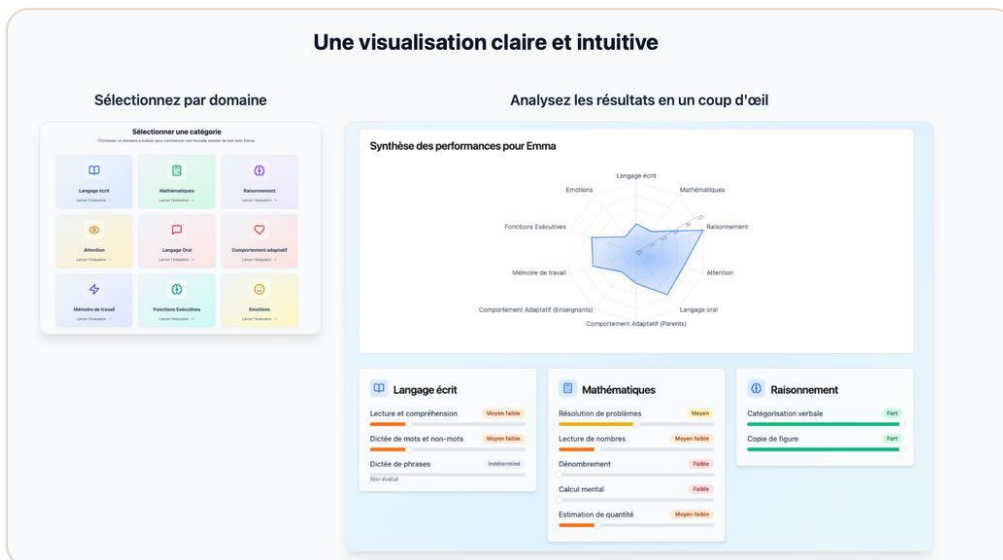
Une visualisation claire et intuitive

Sélectionnez par domaine

Sélectionner une catégorie

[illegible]

Langage écrit
Lancer l'évaluation

Mathématiques
Lancer l'évaluation

Raisonnement
Lancer l'évaluation

Attention
Lancer l'évaluation

Langage Oral
Lancer l'évaluation

Comportement adaptatif
Lancer l'évaluation

Mémoire de travail
Lancer l'évaluation

Fonctions Exécutives
Lancer l'évaluation

Emotions
Lancer l'évaluation

Analysez les résultats en un coup d'œil

Synthèse des performances pour Emma

Langage écrit
Mathématiques
Raisonnement
Attention
Langage oral
Comportement Adaptatif (Parents)
Comportement Adaptatif (Enseignants)
Mémoire de travail
Fonctions Exécutives
Emotions

Langage écrit
Lecture et compréhension — Moyen faible
Dictée de mots et non-mots — Moyen faible
Dictée de phrases — Indéterminé
Non évalué

Mathématiques
Résolution de problèmes — Moyen
Lecture de nombres — Moyen faible
Dénombrement — Faible
Calcul mental — Faible
Estimation de quantité — Moyen faible

Raisonnement
Catégorisation verbale — Fort
Copie de figure — Fort